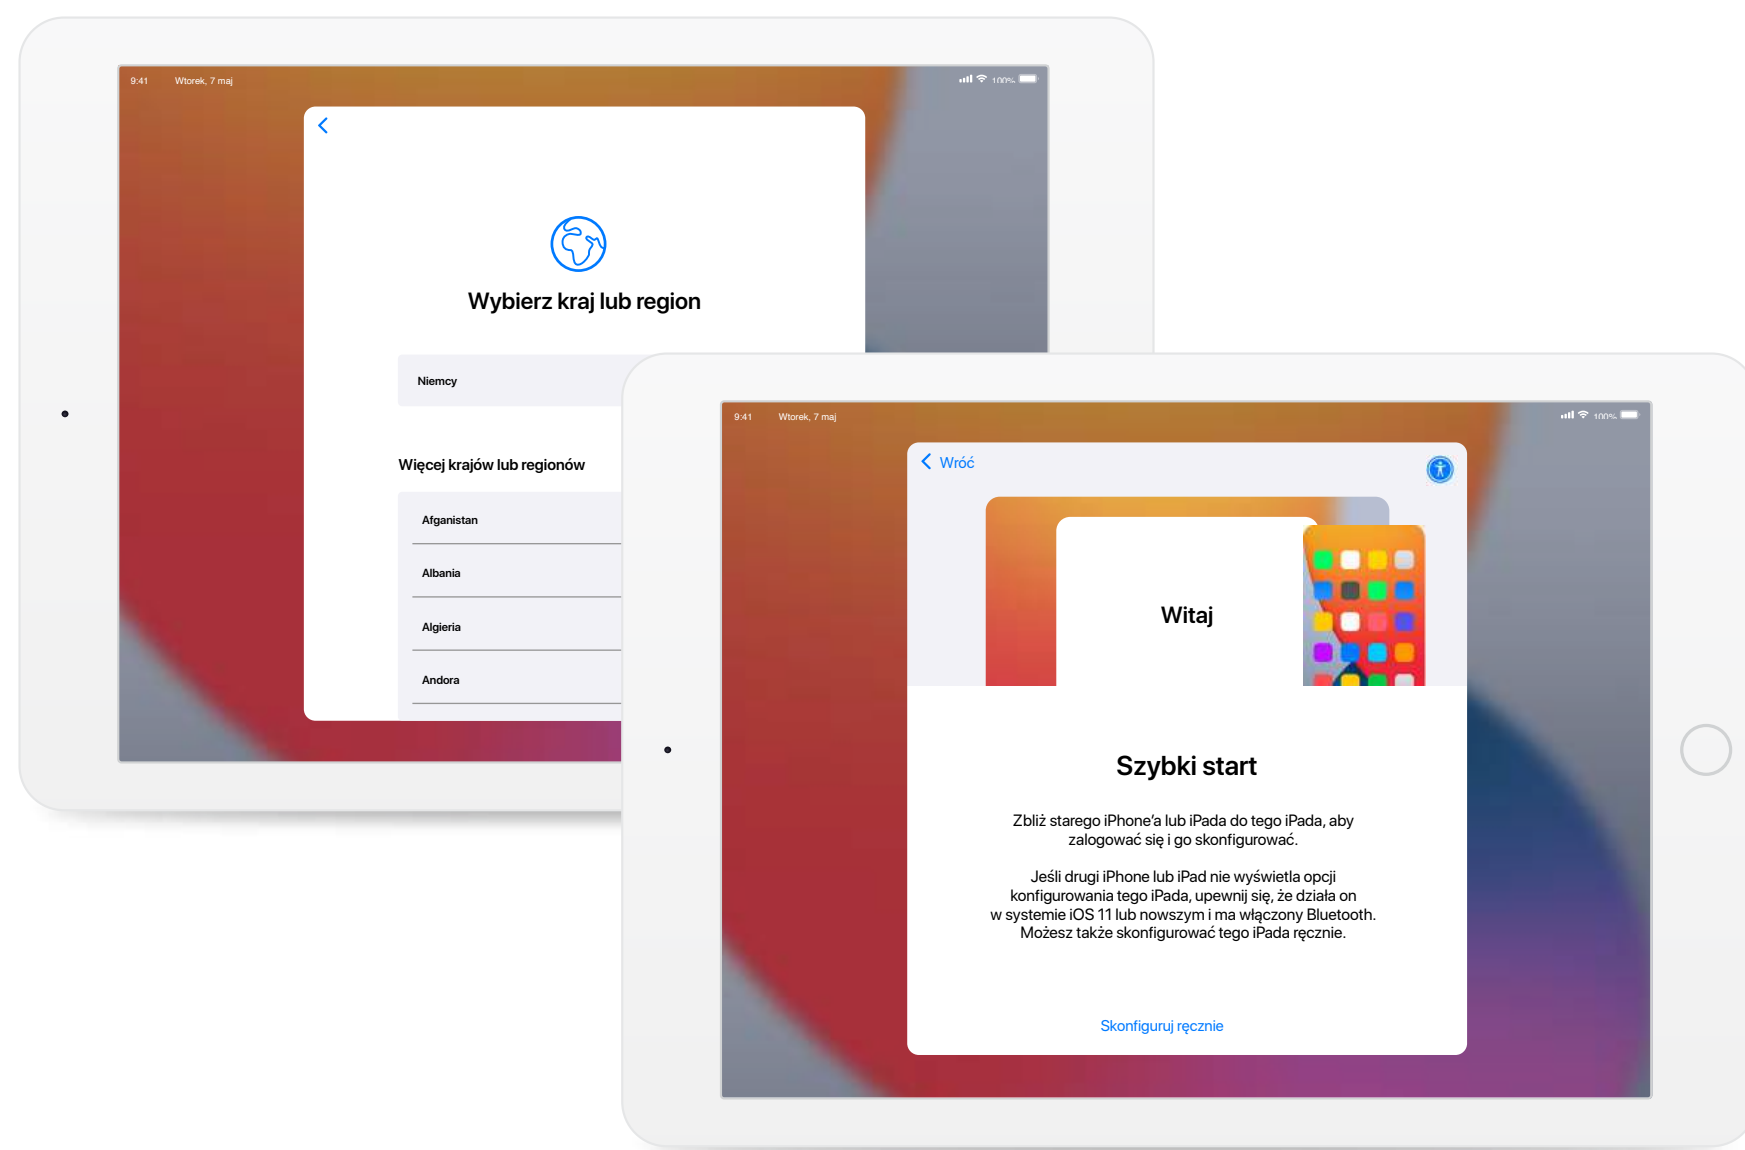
9:41 Wtorek, 7 maj

100%

Wybierz kraj lub region

Niemcy

Więcej krajów lub regionów

Afganistan

Albania

Algieria

Andora

9:41 Wtorek, 7 maj

100%

Wróć

Witaj

Szybki start

Zbliż starego iPhone'a lub iPada do tego iPada, aby zalogować się i go skonfigurować.

Jeśli drugi iPhone lub iPad nie wyświetla opcji konfigurowania tego iPada, upewnij się, że działa on w systemie iOS 11 lub nowszym i ma włączony Bluetooth. Możesz także skonfigurować tego iPada ręcznie.

Skonfiguruj ręcznie